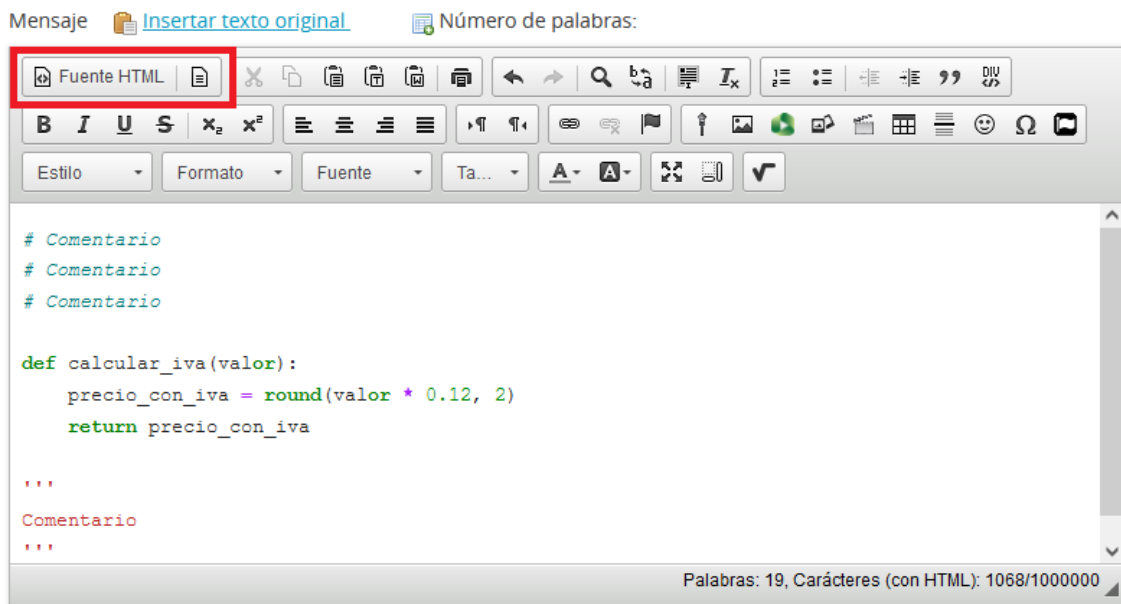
Mensaje Insertar texto original Número de palabras:

Fuente HTML

B I U S $x_2$ $x^2$

Estilo Formato Fuente Ta...

# Comentario
# Comentario
# Comentario

def calcular_iva(valor):
    precio_con_iva = round(valor * 0.12, 2)
    return precio_con_iva

'''
Comentario
'''

Palabras: 19, Carácteres (con HTML): 1068/1000000